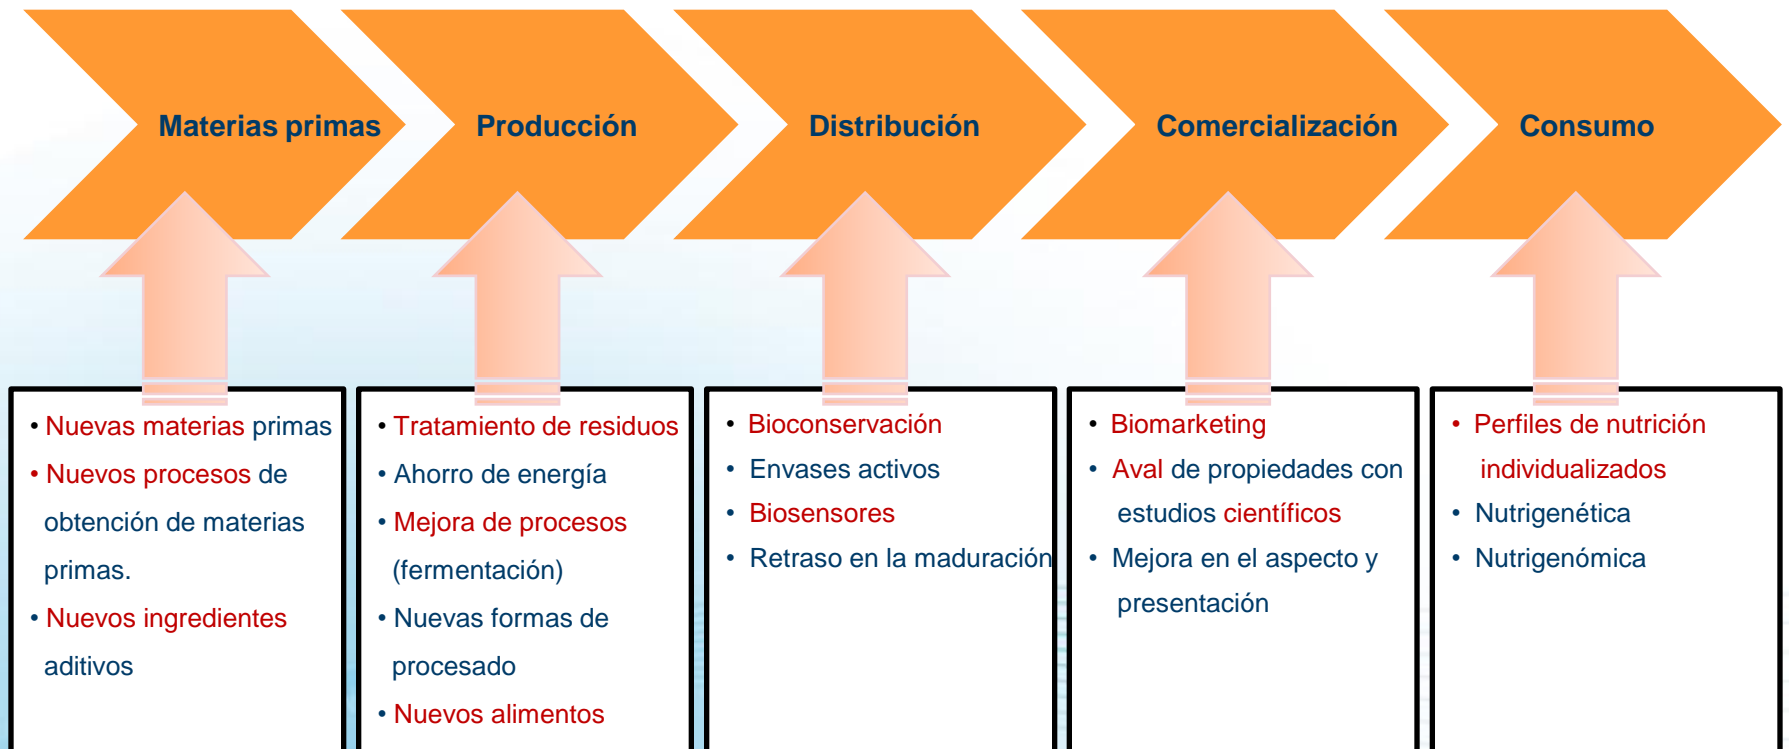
Materias primas

Producción

Distribución

Comercialización

Consumo

• Nuevas materias primas
• Nuevos procesos de obtención de materias primas.
• Nuevos ingredientes aditivos

• Tratamiento de residuos
• Ahorro de energía
• Mejora de procesos (fermentación)
• Nuevas formas de procesado
• Nuevos alimentos

• Bioconservación
• Envases activos
• Biosensores
• Retraso en la maduración

• Biomarketing
• Aval de propiedades con estudios científicos
• Mejora en el aspecto y presentación

• Perfiles de nutrición individualizados
• Nutrigenética
• Nutrigenómica